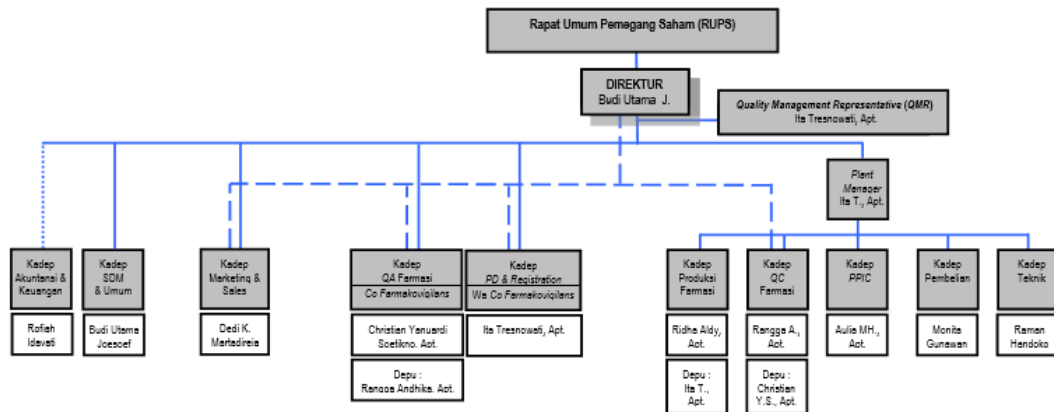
Rapat Umum Pemegang Saham (RUPS)

DIREKTUR
Budi Utama J.

Quality Management Representative (QMR)
Ita Tresnowati, Apt.

Plant Manager
Ita T., Apt.

Kadep Akuntansi & Keuangan
Rofiah Idayati

Kadep SDM & Umum
Budi Utama Joesoef

Kadep Marketing & Sales
Dedi K. Martadireja

Kadep QA Farmasi
Co Farmakovigilans
Christian Yanuardi Soetikno, Apt.
Depu : Rangga Andhika, Apt.

Kadep PD & Registration
Wa Co Farmakovigilans
Ita Tresnowati, Apt.

Kadep Produksi Farmasi
Ridha Aldy, Apt.
Depu : Ita T., Apt.

Kadep QC Farmasi
Rangga A., Apt.
Depu : Christian Y.S., Apt.

Kadep PPIC
Aulia MH., Apt.

Kadep Pembelian
Monita Gunawan

Kadep Teknik
Raman Handoko